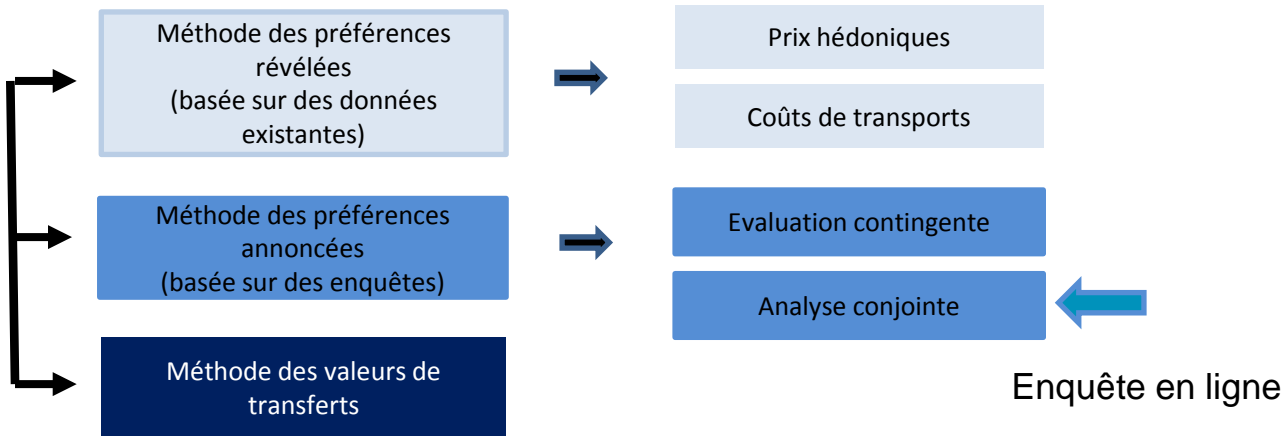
Méthode des préférences révélées
(basée sur des données existantes)

Prix hédoniques

Coûts de transports

Méthode des préférences annoncées
(basée sur des enquêtes)

Evaluation contingente

Analyse conjointe

Méthode des valeurs de transferts

Enquête en ligne